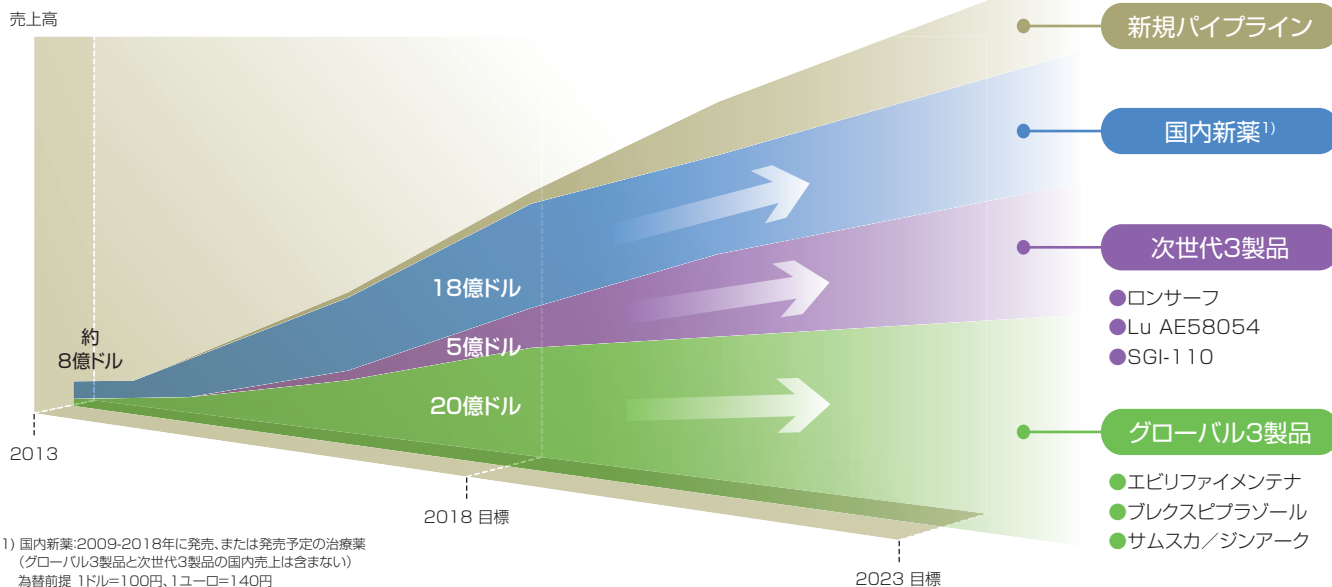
売上高

約
8億ドル

18億ドル

5億ドル

20億ドル

2013

2018 目標

2023 目標

新規パイプライン

国内新薬$^{1)}$

次世代3製品

●ロンサーフ
●Lu AE58054
●SGI-110

グローバル3製品

●エビリファイメンテナ
●ブレクスピプラゾール
●サムスカ／ジンアーク

1) 国内新薬:2009-2018年に発売、または発売予定の治療薬
（グローバル3製品と次世代3製品の国内売上は含まない）
為替前提 1ドル=100円、1ユーロ=140円